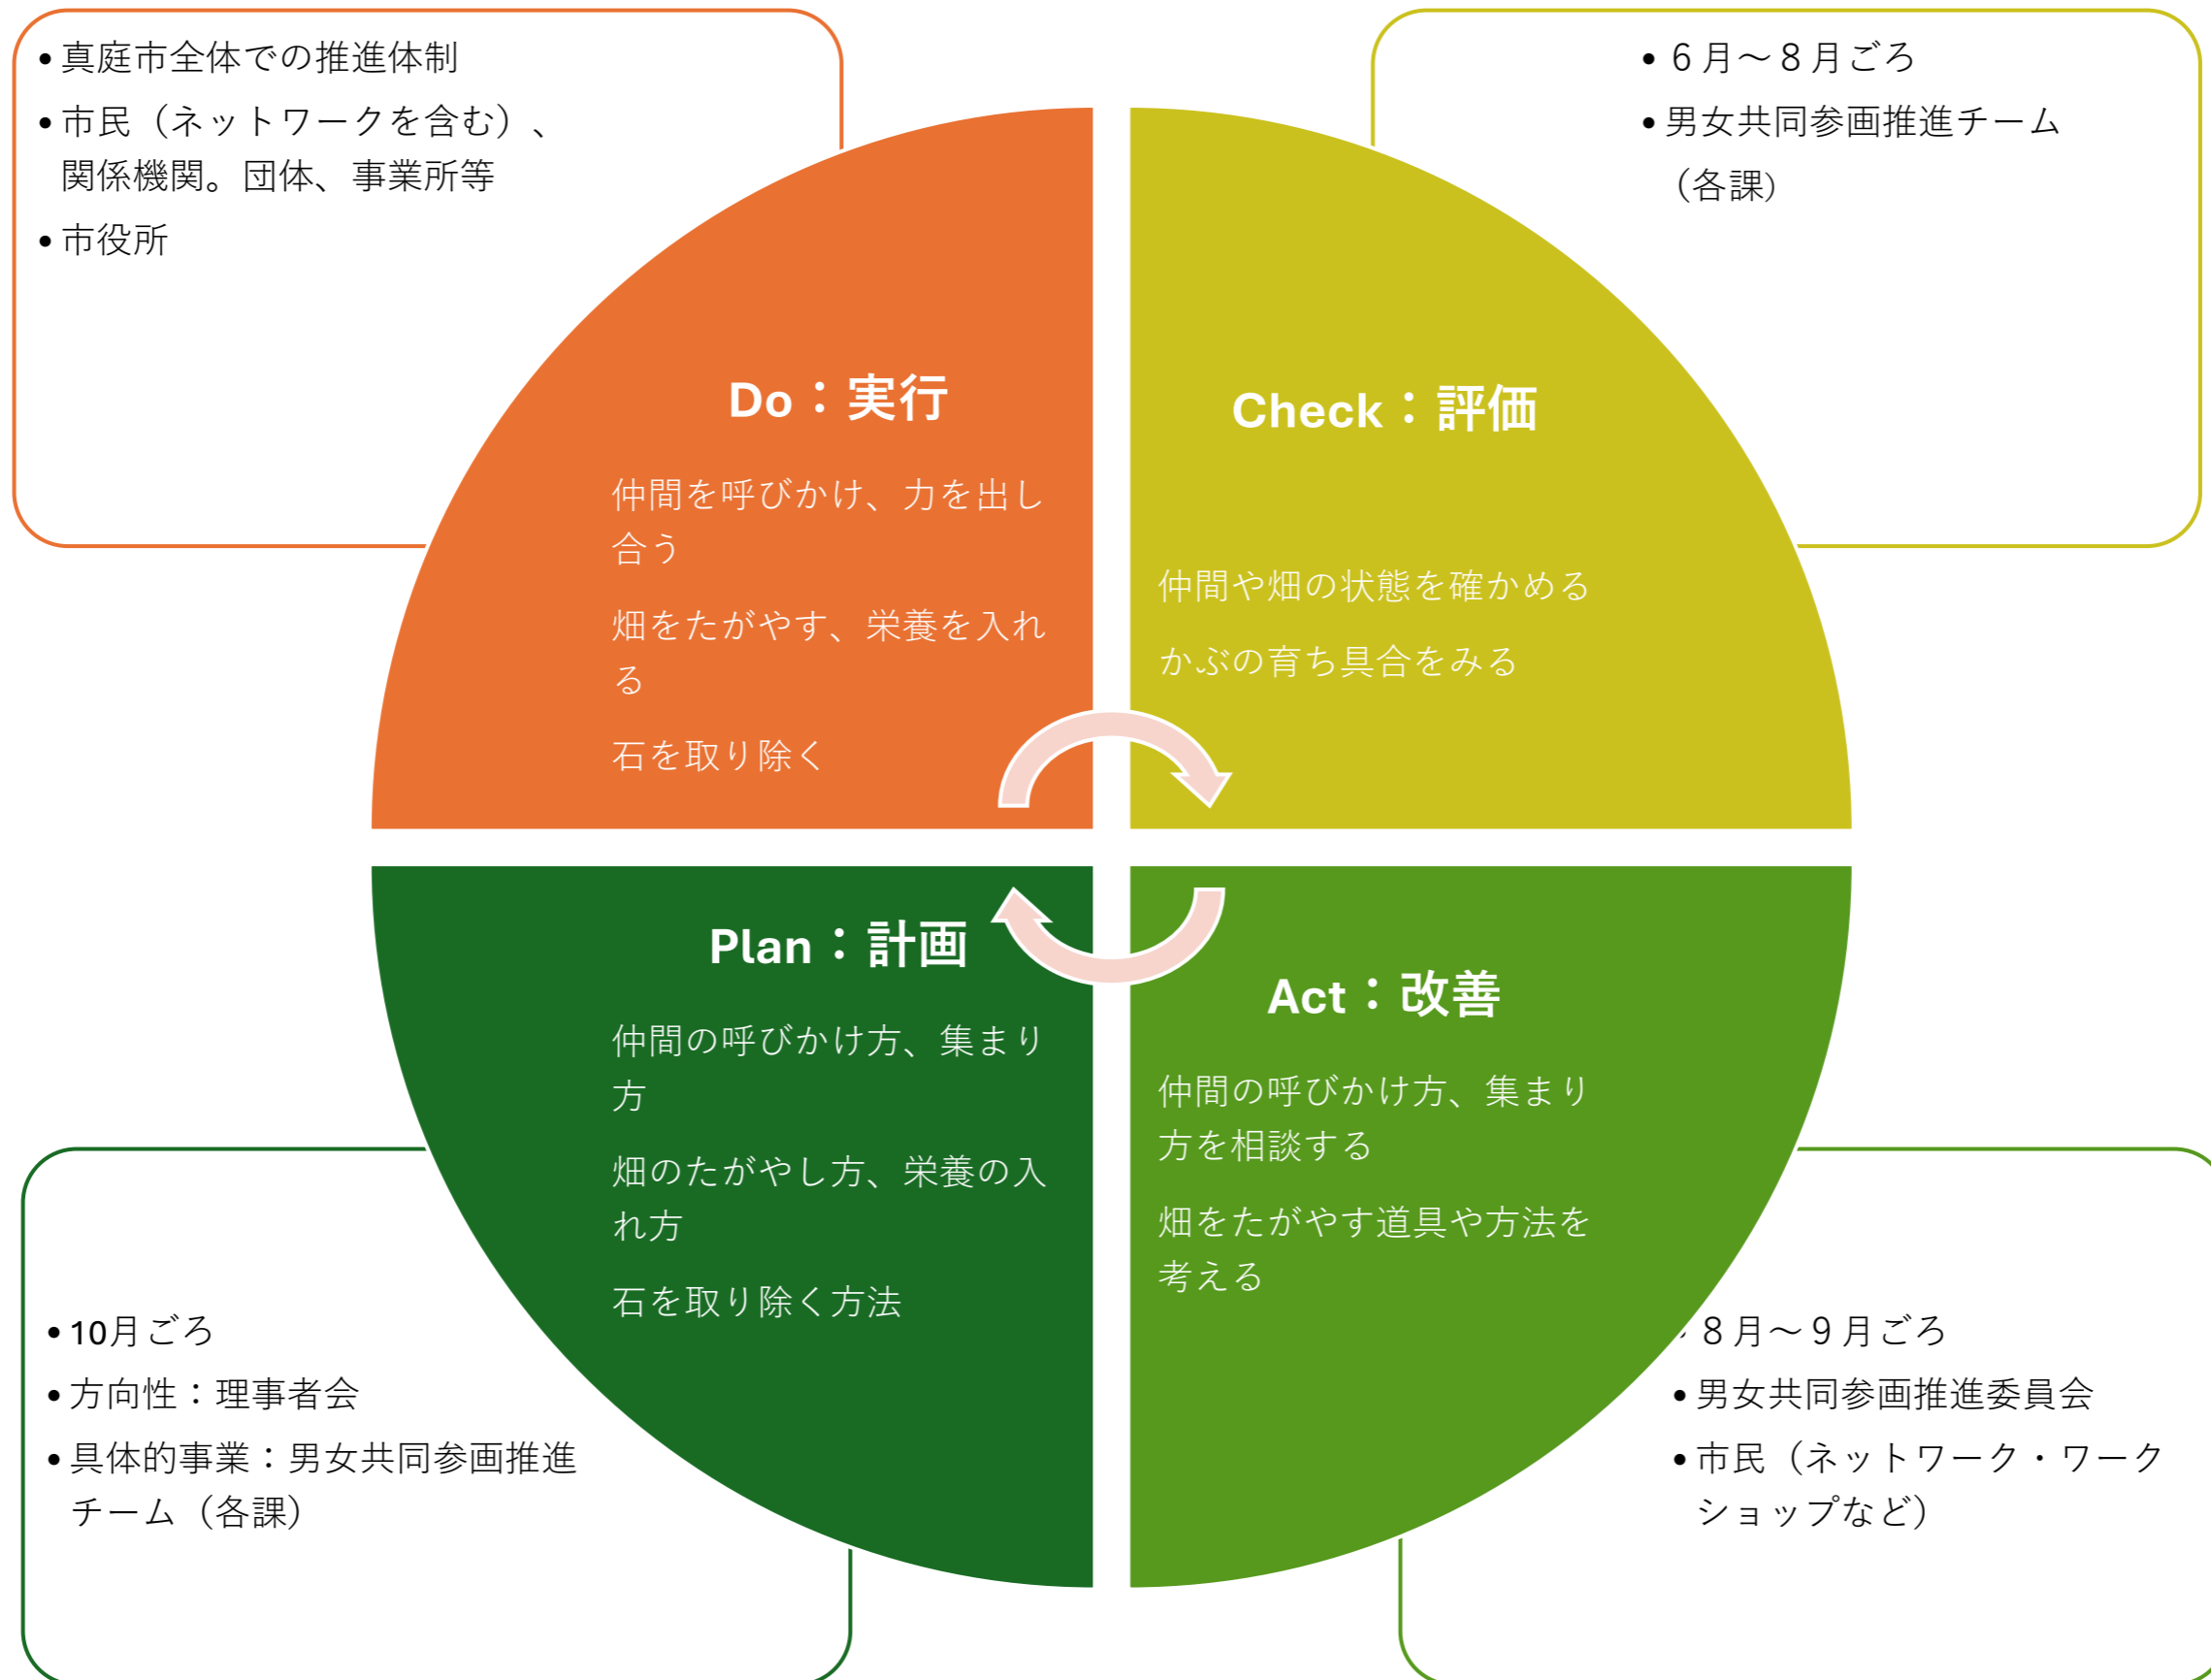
• 真庭市全体での推進体制
• 市民（ネットワークを含む）、関係機関。団体、事業所等
• 市役所

• ６月～８月ごろ
• 男女共同参画推進チーム（各課）

Do：実行

仲間を呼びかけ、力を出し合う

畑をたがやす、栄養を入れる

石を取り除く

Check：評価

仲間や畑の状態を確かめる

かぶの育ち具合をみる

Plan：計画

仲間の呼びかけ方、集まり方

畑のたがやし方、栄養の入れ方

石を取り除く方法

Act：改善

仲間の呼びかけ方、集まり方を相談する

畑をたがやす道具や方法を考える

• 10月ごろ
• 方向性：理事者会
• 具体的事業：男女共同参画推進チーム（各課）

• ８月～９月ごろ
• 男女共同参画推進委員会
• 市民（ネットワーク・ワークショップなど）